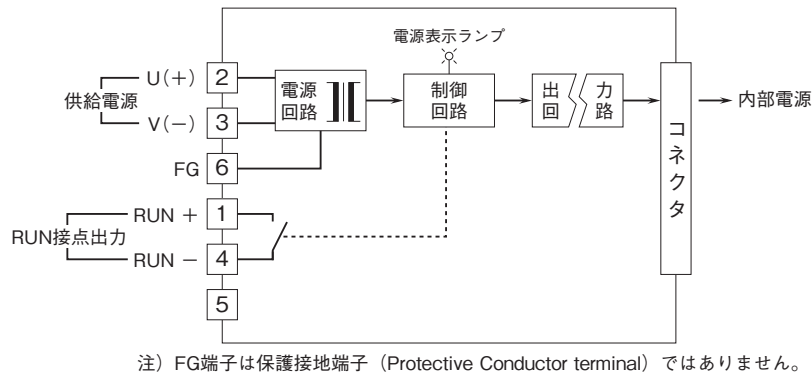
電源表示ランプ

供給電源

U(+)

V(−)

FG

RUN接点出力

RUN +

RUN −

2

3

6

1

4

5

電源回路

制御回路

出回

力路

コネクタ

内部電源

注）FG端子は保護接地端子（Protective Conductor terminal）ではありません。